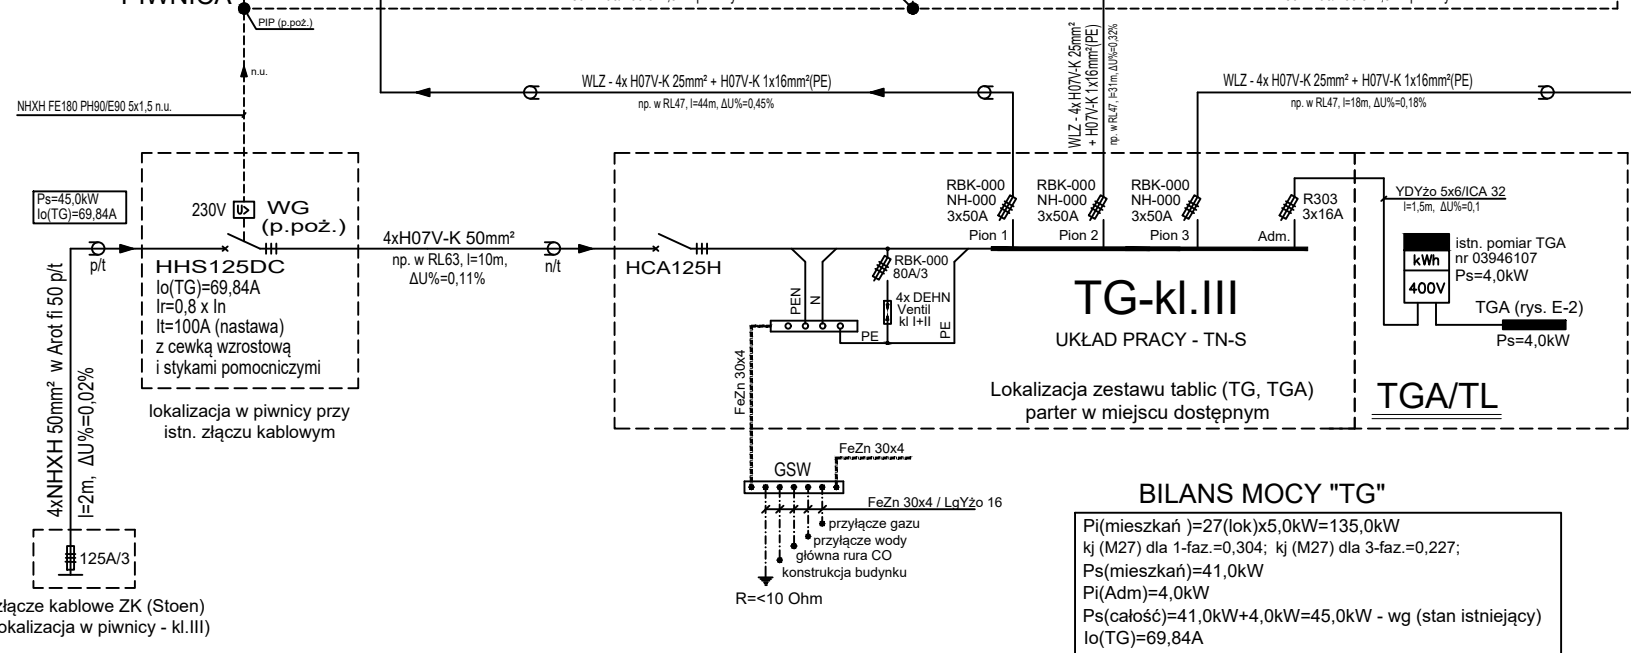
PIWNICA

PIP (p.poż.)

n.u.

NHXH FE180 PH90/E90 5x1,5 n.u.

WLZ - 4x H07V-K 25mm² + H07V-K 1x16mm²(PE)
np. w RL47, l=44m, ΔU%=0,45%

WLZ - 4x H07V-K 25mm² + H07V-K 1x16mm²(PE)
np. w RL47, l=31m, ΔU%=0,32%

WLZ - 4x H07V-K 25mm² + H07V-K 1x16mm²(PE)
np. w RL47, l=18m, ΔU%=0,18%

Ps=45,0kW
Io(TG)=69,84A

230V WG (p.poż.)

p/t

HHS125DC
Io(TG)=69,84A
Ir=0,8 x In
It=100A (nastawa)
z cewką wzrostową
i stykami pomocniczymi

lokalizacja w piwnicy przy istn. złączu kablowym

4xH07V-K 50mm²
np. w RL63, l=10m, ΔU%=0,11%

n/t

HCA125H

RBK-000 NH-000 3x50A Pion 1
RBK-000 NH-000 3x50A Pion 2
RBK-000 NH-000 3x50A Pion 3
R303 3x16A Adm.

RBK-000 80A/3

4x DEHN Ventil kl I+II

PEN N PE PE

TG-kl.III
UKŁAD PRACY - TN-S

Lokalizacja zestawu tablic (TG, TGA) parter w miejscu dostępnym

YDYżo 5x6/ICA 32
l=1,5m, ΔU%=0,1

kWh
400V
istn. pomiar TGA nr 03946107 Ps=4,0kW

TGA (rys. E-2)
Ps=4,0kW

TGA/TL

4xNHXH 50mm² w Arot fi 50 p/t
l=2m, ΔU%=0,02%

125A/3

złącze kablowe ZK (Stoen)
lokalizacja w piwnicy - kl.III)

FeZn 30x4

GSW

FeZn 30x4

FeZn 30x4 / LgYżo 16

przyłącze gazu
przyłącze wody
główna rura CO
konstrukcja budynku

R=<10 Ohm

BILANS MOCY "TG"

Pi(mieszkań )=27(lok)x5,0kW=135,0kW
kj (M27) dla 1-faz.=0,304; kj (M27) dla 3-faz.=0,227;
Ps(mieszkań)=41,0kW
Pi(Adm)=4,0kW
Ps(całość)=41,0kW+4,0kW=45,0kW - wg (stan istniejący)
Io(TG)=69,84A